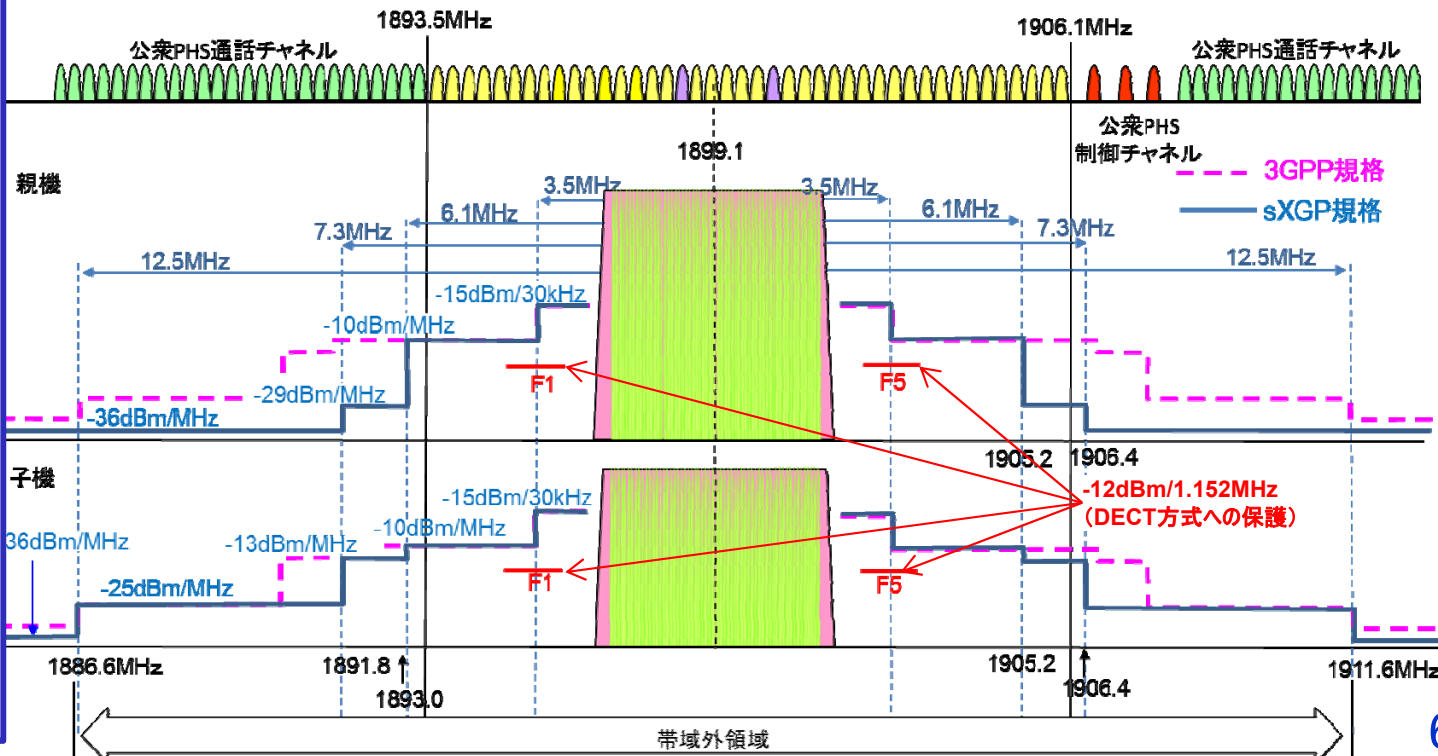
1893.5MHz
1906.1MHz
公衆PHS通話チャネル
公衆PHS通話チャネル
公衆PHS
制御チャネル
1899.1
親機
3GPP規格
sXGP規格
3.5MHz
3.5MHz
6.1MHz
6.1MHz
7.3MHz
7.3MHz
12.5MHz
12.5MHz
-15dBm/30kHz
-10dBm/MHz
-29dBm/MHz
-36dBm/MHz
F1
F5
1905.2
1906.4
子機
-12dBm/1.152MHz
(DECT方式への保護)
-15dBm/30kHz
-10dBm/MHz
-13dBm/MHz
36dBm/MHz
-25dBm/MHz
F1
F5
1886.6MHz
1891.8
1893.0
1905.2
1906.4
1911.6MHz
帯域外領域
6